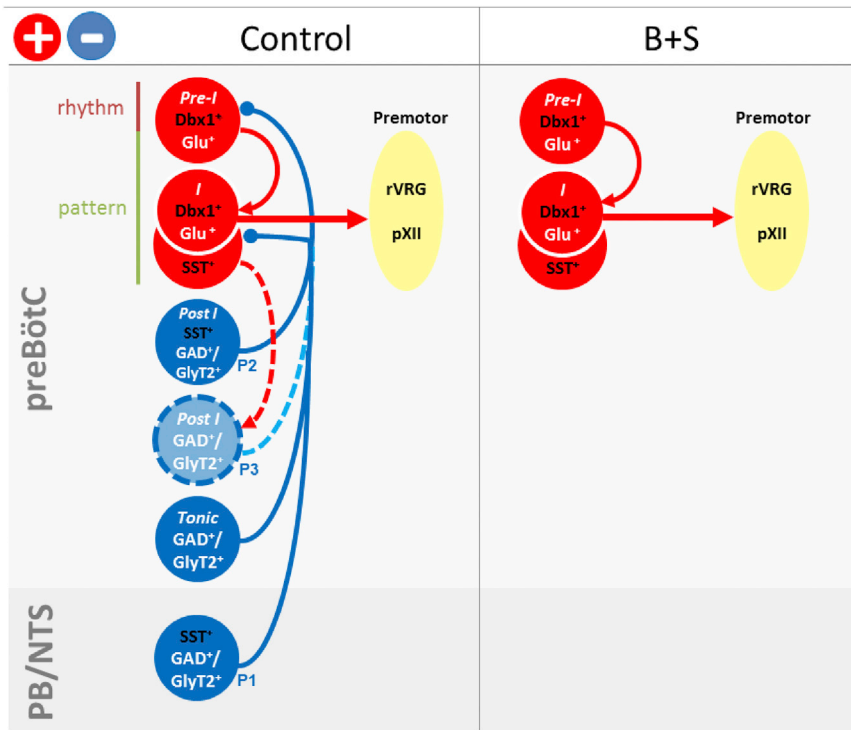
Control

B+S

rhythm

pattern

preBötC

PB/NTS

Pre-I
Dbx1$^+$
Glu$^+$

I
Dbx1$^+$
Glu$^+$

SST$^+$

Premotor

rVRG

pXII

Post I
SST$^+$
GAD$^+$/
GlyT2$^+$

P2

Post I
GAD$^+$/
GlyT2$^+$

P3

Tonic
GAD$^+$/
GlyT2$^+$

SST$^+$
GAD$^+$/
GlyT2$^+$

P1

Pre-I
Dbx1$^+$
Glu$^+$

I
Dbx1$^+$
Glu$^+$

SST$^+$

Premotor

rVRG

pXII